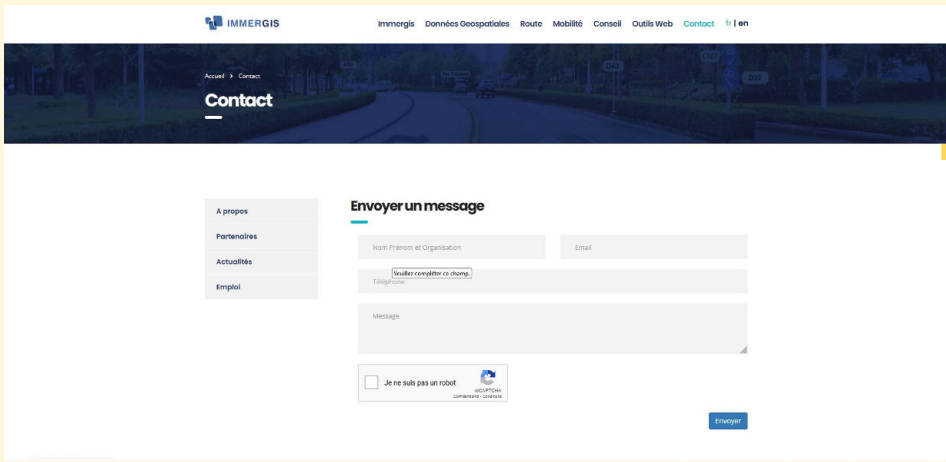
IMMERGIS

Immergis Données Geospatiales Route Mobilité Conseil Outils Web Contact fr | en

Accueil > Contact

Contact

A propos

Partenaires

Actualités

Emploi

Envoyer un message

Nom Prénom et Organisation

Email

Veuillez compléter ce champ.

Téléphone

Message

Je ne suis pas un robot

reCAPTCHA
Confidentialité - Conditions

Envoyer